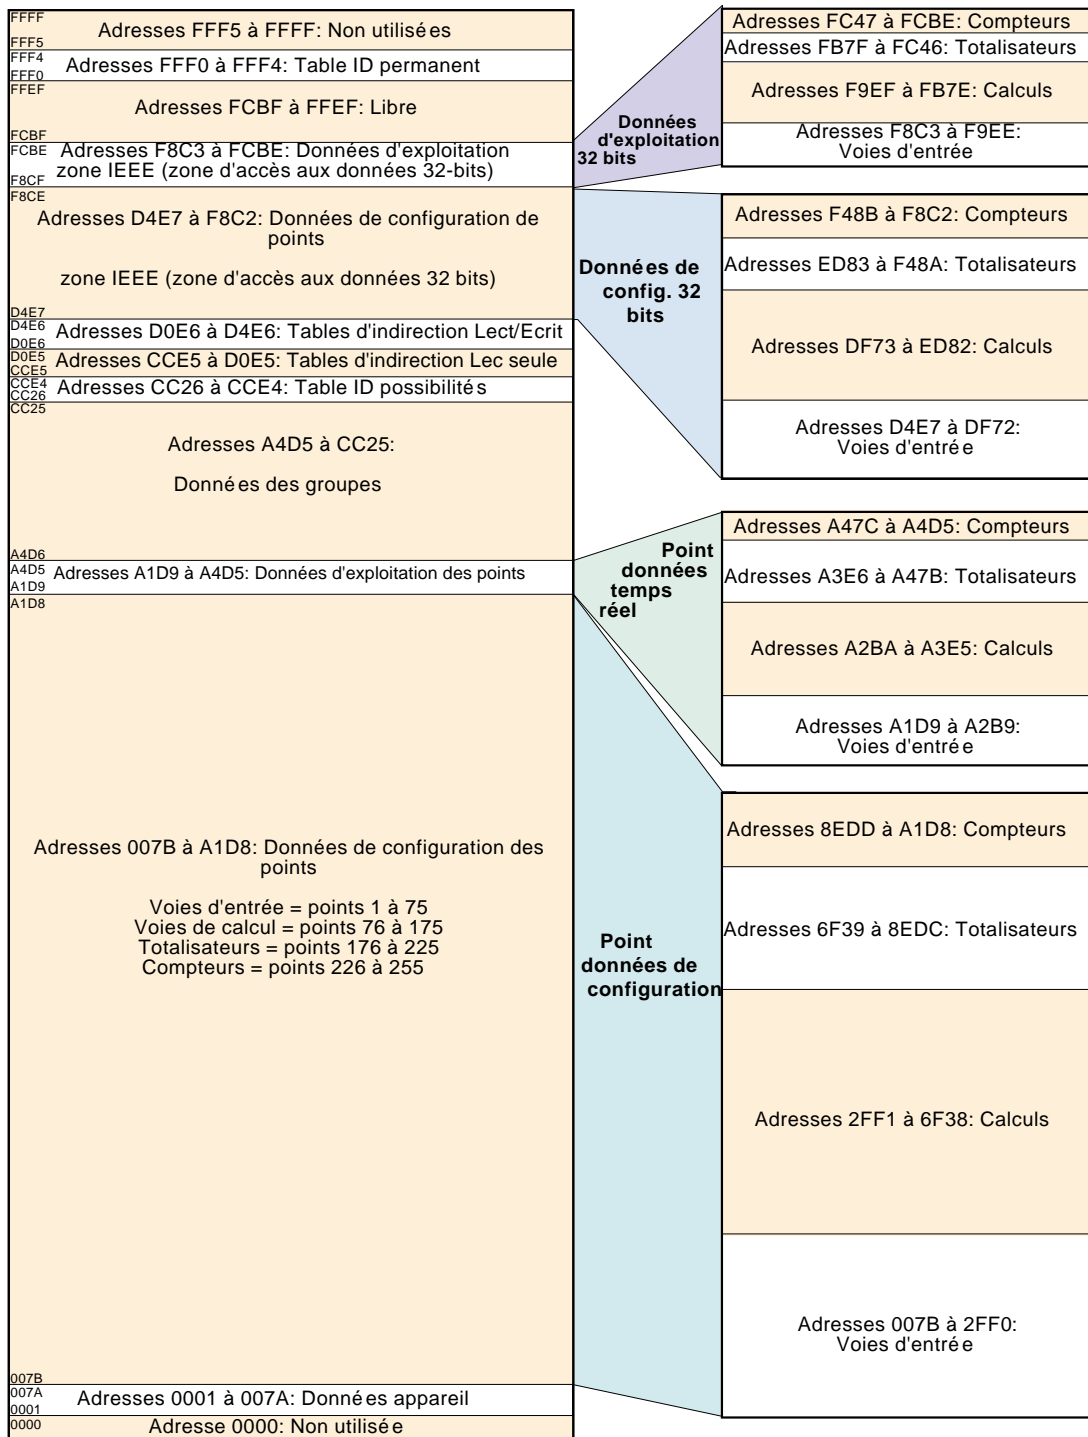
FFFF
Adresses FFF5 à FFFF: Non utilisées
FFF5
FFF4
Adresses FFF0 à FFF4: Table ID permanent
FFF0
FFEF
Adresses FCBF à FFEF: Libre
FCBF
FCBE
Adresses F8C3 à FCBE: Données d'exploitation zone IEEE (zone d'accès aux données 32-bits)
F8CF
F8CE
Adresses D4E7 à F8C2: Données de configuration de points

zone IEEE (zone d'accès aux données 32 bits)
D4E7
D4E6
Adresses D0E6 à D4E6: Tables d'indirection Lect/Ecrit
D0E6
D0E5
Adresses CCE5 à D0E5: Tables d'indirection Lec seule
CCE5
CCE4
Adresses CC26 à CCE4: Table ID possibilités
CC26
CC25
Adresses A4D5 à CC25:

Données des groupes
A4D6
A4D5
Adresses A1D9 à A4D5: Données d'exploitation des points
A1D9
A1D8
Adresses 007B à A1D8: Données de configuration des points

Voies d'entrée = points 1 à 75
Voies de calcul = points 76 à 175
Totalisateurs = points 176 à 225
Compteurs = points 226 à 255
007B
007A
Adresses 0001 à 007A: Données appareil
0001
0000
Adresse 0000: Non utilisée

Données d'exploitation 32 bits

Adresses FC47 à FCBE: Compteurs
Adresses FB7F à FC46: Totalisateurs
Adresses F9EF à FB7E: Calculs
Adresses F8C3 à F9EE: Voies d'entrée

Données de config. 32 bits

Adresses F48B à F8C2: Compteurs
Adresses ED83 à F48A: Totalisateurs
Adresses DF73 à ED82: Calculs
Adresses D4E7 à DF72: Voies d'entrée

Point données temps réel

Adresses A47C à A4D5: Compteurs
Adresses A3E6 à A47B: Totalisateurs
Adresses A2BA à A3E5: Calculs
Adresses A1D9 à A2B9: Voies d'entrée

Point données de configuration

Adresses 8EDD à A1D8: Compteurs
Adresses 6F39 à 8EDC: Totalisateurs
Adresses 2FF1 à 6F38: Calculs
Adresses 007B à 2FF0: Voies d'entrée